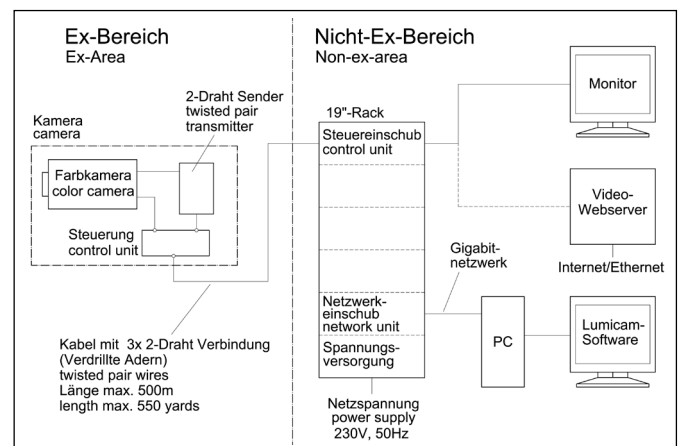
Ex-Bereich
Ex-Area

Kamera
camera

Farbkamera
color camera

2-Draht Sender
twisted pair
transmitter

Steuerung
control unit

Kabel mit 3x 2-Draht Verbindung
(Verdrillte Adern)
twisted pair wires
Länge max. 500m
length max. 550 yards

Nicht-Ex-Bereich
Non-ex-area

19"-Rack

Steuereinschub
control unit

Netzwerkeinschub
network unit

Spannungsversorgung

Netzspannung
power supply
230V, 50Hz

Gigabitnetzwerk

Monitor

Video-Webserver

Internet/Ethernet

PC

Lumicam-Software